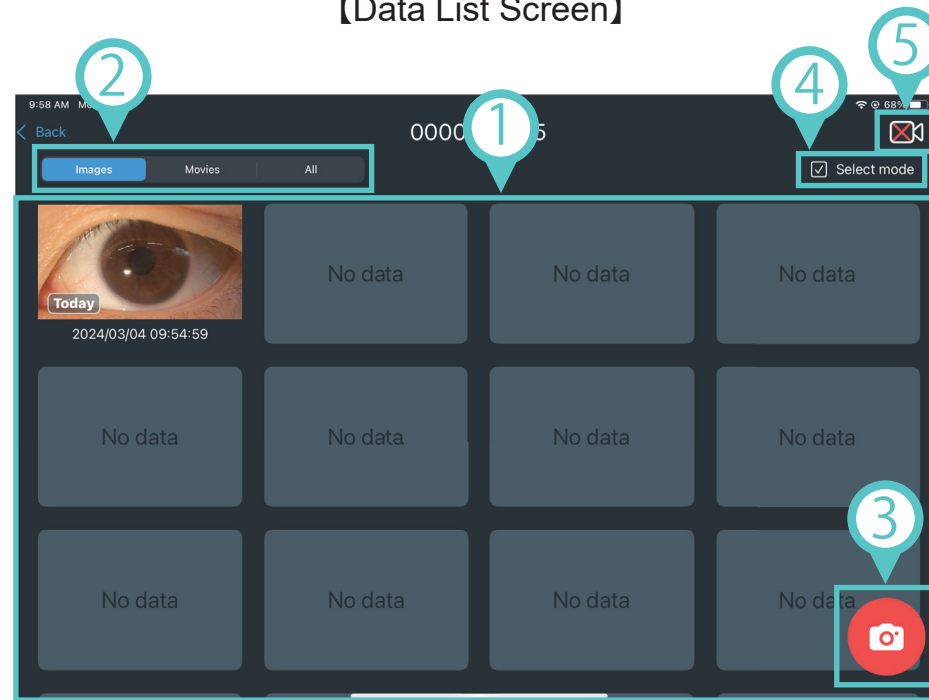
【Data List Screen】

2

5

4

1

9:58 AM Mo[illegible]

68%

< Back

0000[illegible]5

Images

Movies

All

Select mode

Today

2024/03/04 09:54:59

No data

No data

No data

No data

No data

No data

No data

3

No data

No data

No data

No da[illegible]